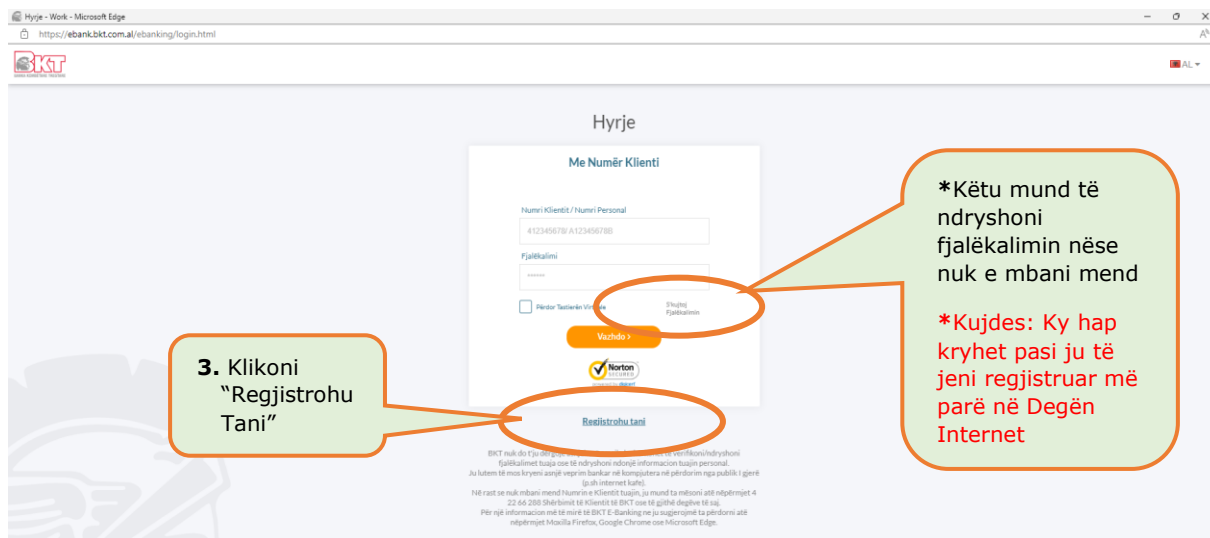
Hyrje - Work - Microsoft Edge

https://ebank.bkt.com.al/ebanking/login.html

BKT

AL

Hyrje

Me Numër Klienti

Numri Klientit / Numri Personal

412345678/ A12345678B

Fjalëkalimi

••••••

Përdor Tastierën Virtuale

S'kujtoj Fjalëkalimin

Vazhdo ›

Norton SECURED

Regjistrohu tani

BKT nuk do t'ju dërgojë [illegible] të verifikoni/ndryshoni fjalëkalimet tuaja ose të ndryshoni ndonjë informacion tuajin personal.
Ju lutem të mos kryeni asnjë veprim bankar në kompjutera në përdorim nga publik i gjerë (p.sh internet kafe).
Në rast se nuk mbani mend Numrin e Klientit tuajin, ju mund ta mësoni atë nëpërmjet 4 22 66 288 Shërbimit të Klientit të BKT ose të gjithë degëve të saj.
Për një informacion më të mirë të BKT E-Banking ne ju sugjerojmë ta përdorni atë nëpërmjet Mozilla Firefox, Google Chrome ose Microsoft Edge.

*Këtu mund të ndryshoni fjalëkalimin nëse nuk e mbani mend

*Kujdes: Ky hap kryhet pasi ju të jeni regjistruar më parë në Degën Internet

3. Klikoni "Regjistrohu Tani"